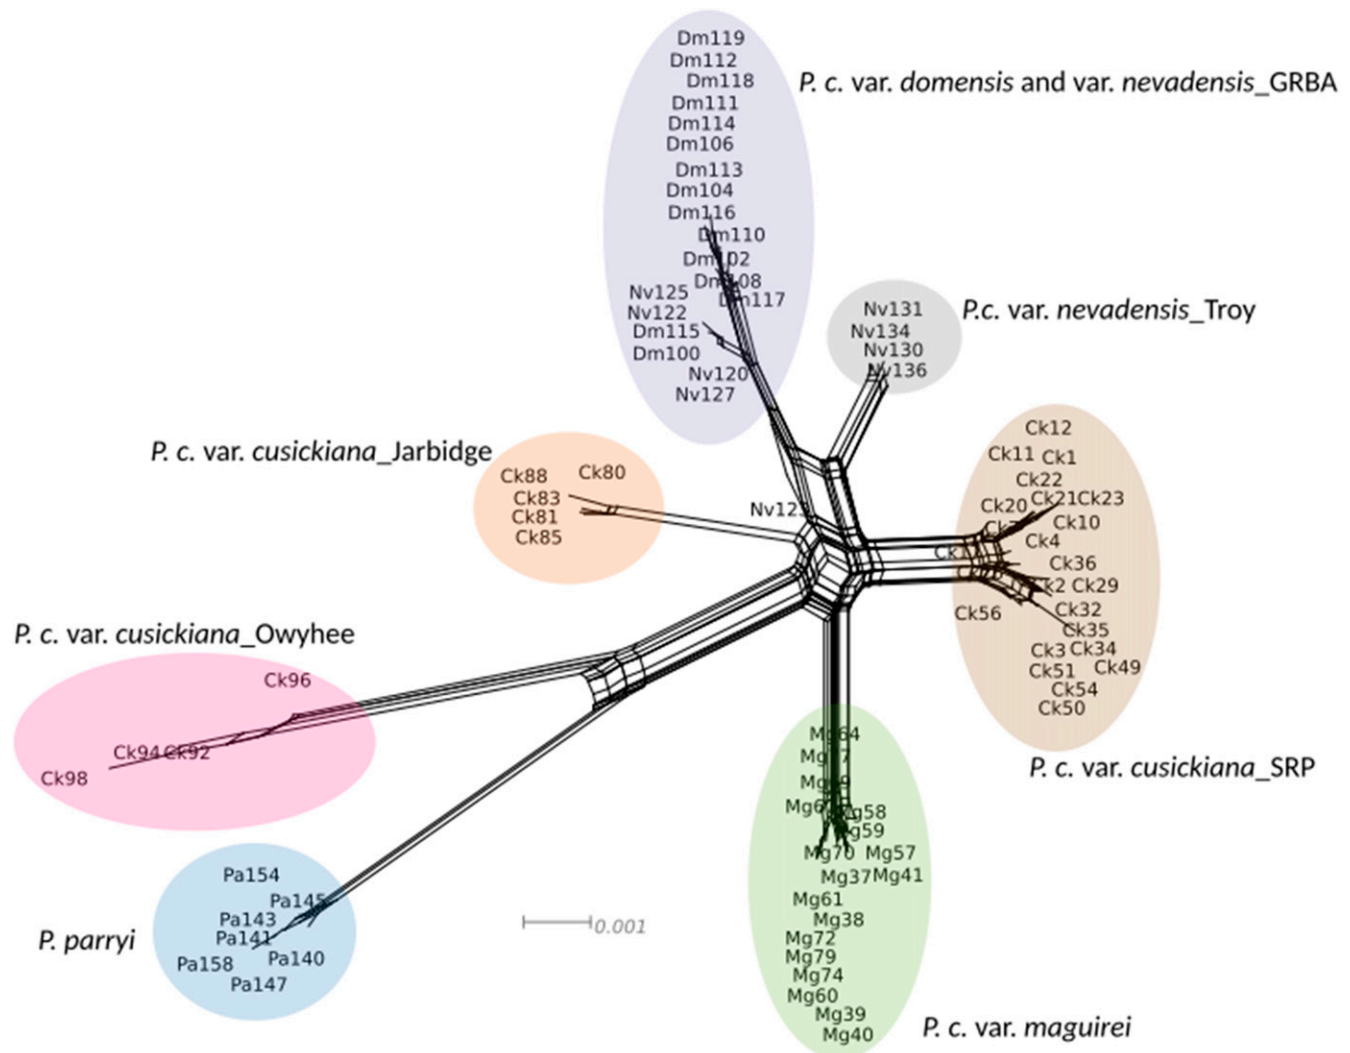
Dm119
Dm112
Dm118
Dm111
Dm114
Dm106
Dm113
Dm104
Dm116
Dm110
Dm102
Dm108
Dm117
Nv125
Nv122
Dm115
Dm100
Nv120
Nv127

*P. c.* var. *domensis* and var. *nevadensis*_GRBA

Nv131
Nv134
Nv130
Nv136

*P.c.* var. *nevadensis*_Troy

*P. c.* var. *cusickiana*_Jarbidge

Ck88
Ck80
Ck83
Ck81
Ck85

Nv12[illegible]

Ck12
Ck11
Ck1
Ck22
Ck20
Ck21
Ck23
Ck10
Ck4
Ck36
Ck2
Ck29
Ck56
Ck32
Ck35
Ck3
Ck34
Ck51
Ck49
Ck54
Ck50

*P. c.* var. *cusickiana*_SRP

*P. c.* var. *cusickiana*_Owyhee

Ck96
Ck94
Ck92
Ck98

Mg64
Mg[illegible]
Mg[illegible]
Mg6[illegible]
Mg58
Mg59
Mg70
Mg57
Mg37
Mg41
Mg61
Mg38
Mg72
Mg79
Mg74
Mg60
Mg39
Mg40

*P. c.* var. *maguirei*

Pa154
Pa145
Pa143
Pa141
Pa140
Pa158
Pa147

*P. parryi*

0.001